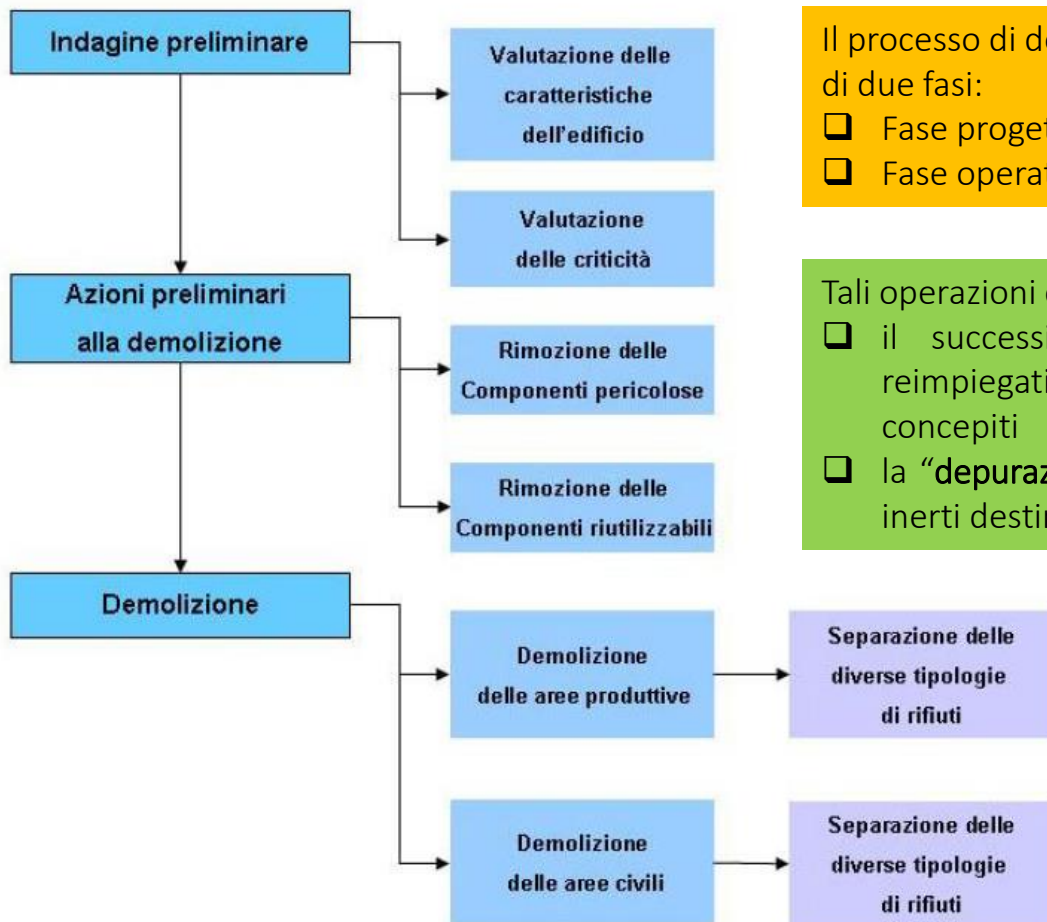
Indagine preliminare

Valutazione delle caratteristiche dell'edificio

Valutazione delle criticità

Azioni preliminari alla demolizione

Rimozione delle Componenti pericolose

Rimozione delle Componenti riutilizzabili

Demolizione

Demolizione delle aree produttive

Separazione delle diverse tipologie di rifiuti

Demolizione delle aree civili

Separazione delle diverse tipologie di rifiuti

Il processo di de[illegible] di due fasi:
❑ Fase proget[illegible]
❑ Fase operat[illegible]

Tali operazioni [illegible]
❑ il success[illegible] reimpiegati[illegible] concepiti
❑ la "depuraz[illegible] inerti desti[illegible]